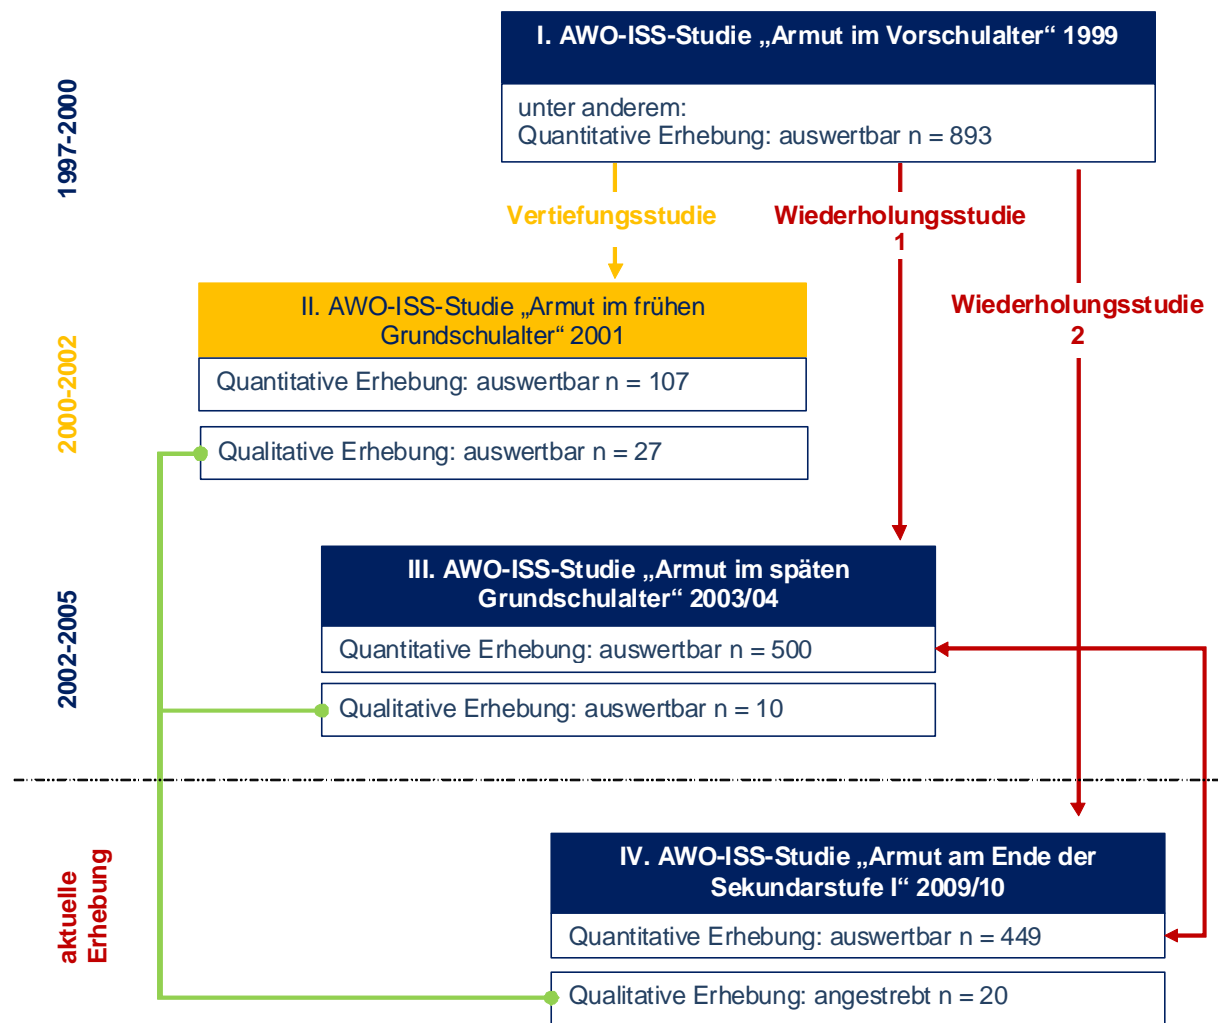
1997-2000

I. AWO-ISS-Studie „Armut im Vorschulalter“ 1999

unter anderem:
Quantitative Erhebung: auswertbar n = 893

Vertiefungsstudie

Wiederholungsstudie 1

Wiederholungsstudie 2

2000-2002

II. AWO-ISS-Studie „Armut im frühen Grundschulalter“ 2001

Quantitative Erhebung: auswertbar n = 107

Qualitative Erhebung: auswertbar n = 27

2002-2005

III. AWO-ISS-Studie „Armut im späten Grundschulalter“ 2003/04

Quantitative Erhebung: auswertbar n = 500

Qualitative Erhebung: auswertbar n = 10

aktuelle Erhebung

IV. AWO-ISS-Studie „Armut am Ende der Sekundarstufe I“ 2009/10

Quantitative Erhebung: auswertbar n = 449

Qualitative Erhebung: angestrebt n = 20